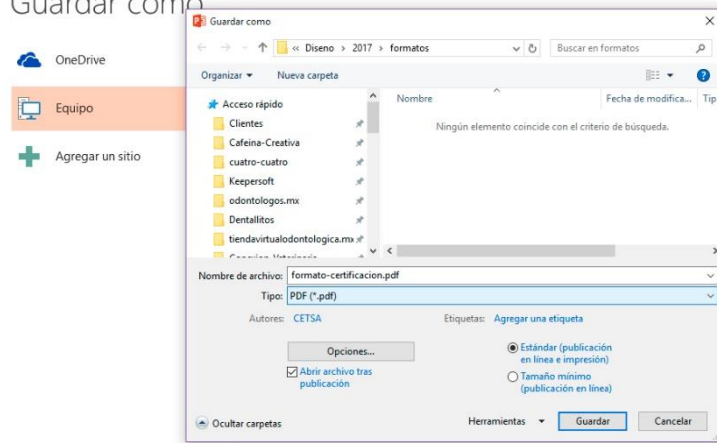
Guardar como

OneDrive

Equipo

Agregar un sitio

Guardar como

« Diseno › 2017 › formatos

Buscar en formatos

Organizar ▾ Nueva carpeta

Acceso rápido

Clientes

Cafeina-Creativa

cuatro-cuatro

Keepersoft

odontologos.mx

Dentallitos

tiendavirtualodontologica.mx

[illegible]

Nombre

Fecha de modifica...

Tip

Ningún elemento coincide con el criterio de búsqueda.

Nombre de archivo: formato-certificacion.pdf

Tipo: PDF (*.pdf)

Autores: CETSA

Etiquetas: Agregar una etiqueta

Opciones...

Abrir archivo tras publicación

Estándar (publicación en línea e impresión)

Tamaño mínimo (publicación en línea)

Ocultar carpetas

Herramientas ▾

Guardar

Cancelar